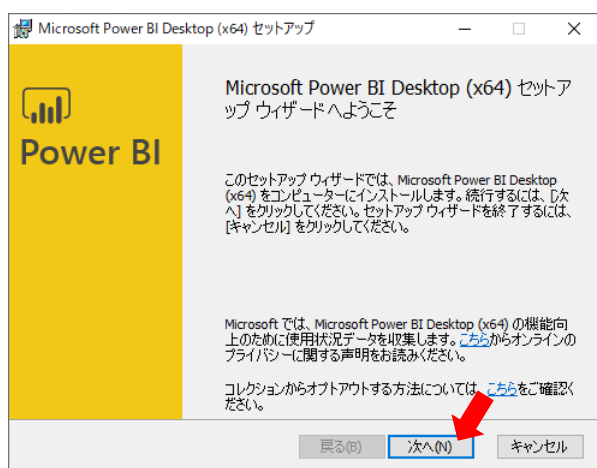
Microsoft Power BI Desktop (x64) セットアップ

Power BI

Microsoft Power BI Desktop (x64) セットアップ ウィザードへようこそ

このセットアップ ウィザードでは、Microsoft Power BI Desktop (x64) をコンピューターにインストールします。続行するには、[次へ] をクリックしてください。セットアップ ウィザードを終了するには、[キャンセル] をクリックしてください。

Microsoft では、Microsoft Power BI Desktop (x64) の機能向上のために使用状況データを収集します。こちらからオンラインのプライバシーに関する声明をお読みください。

コレクションからオプトアウトする方法については、こちらをご確認ください。

戻る(B)
次へ(N)
キャンセル